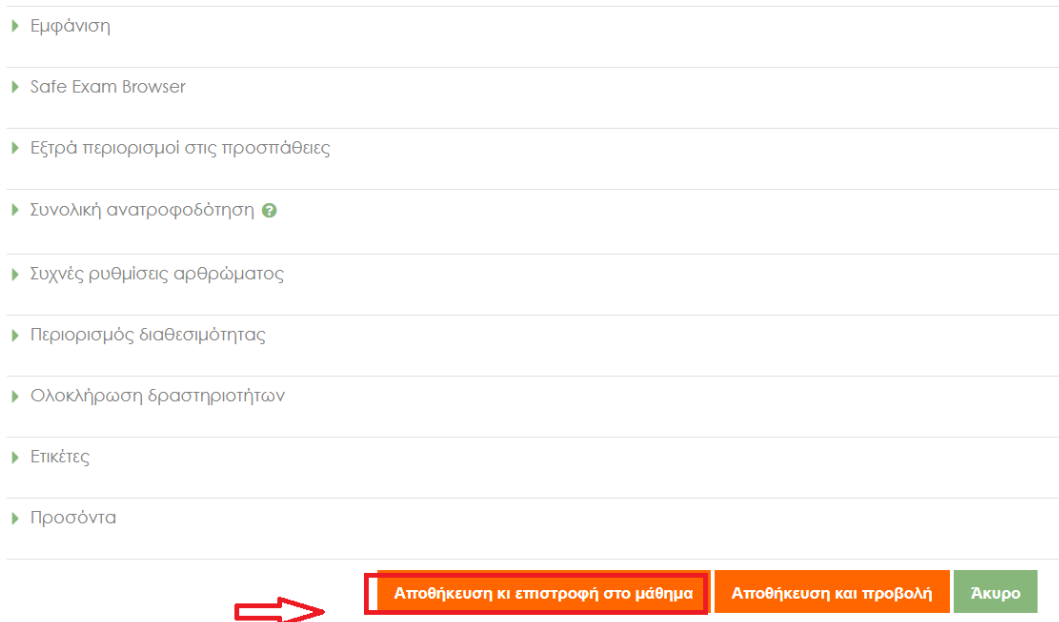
Εμφάνιση

Safe Exam Browser

Εξτρά περιορισμοί στις προσπάθειες

Συνολική ανατροφοδότηση

Συχνές ρυθμίσεις αρθρώματος

Περιορισμός διαθεσιμότητας

Ολοκλήρωση δραστηριοτήτων

Ετικέτες

Προσόντα

Αποθήκευση κι επιστροφή στο μάθημα

Αποθήκευση και προβολή

Άκυρο